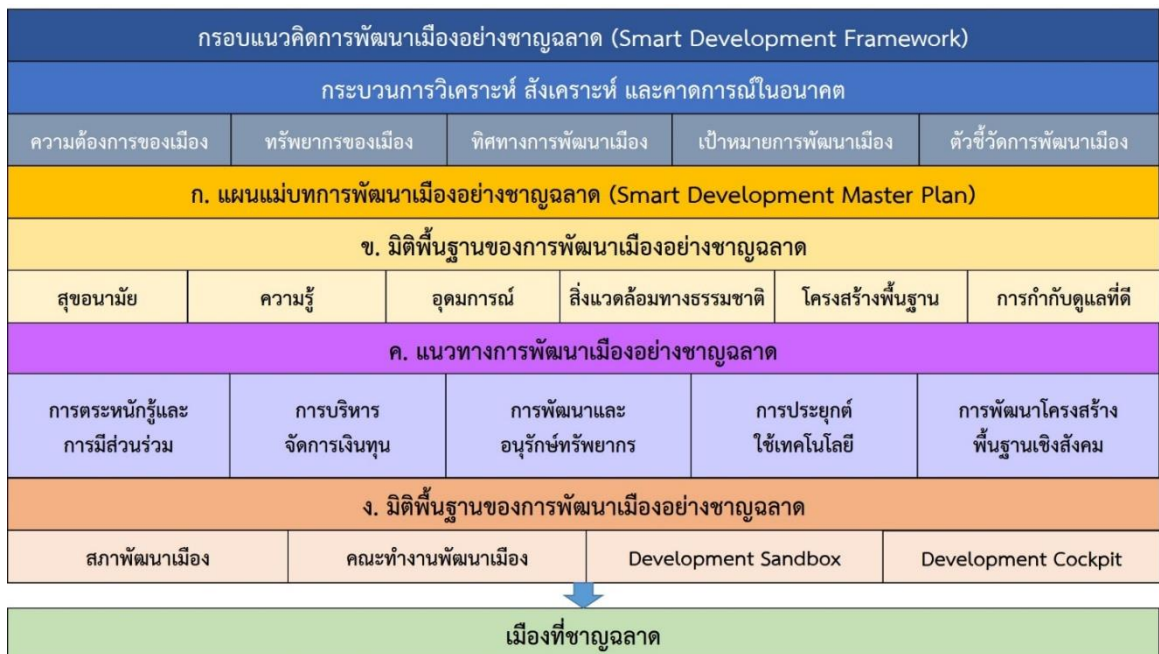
กรอบแนวคิดการพัฒนาเมืองอย่างชาญฉลาด (Smart Development Framework)

กระบวนการวิเคราะห์ สังเคราะห์ และคาดการณ์ในอนาคต

| ความต้องการของเมือง | ทรัพยากรของเมือง | ทิศทางการพัฒนาเมือง | เป้าหมายการพัฒนาเมือง | ตัวชี้วัดการพัฒนาเมือง |
|---|---|---|---|---|

ก. แผนแม่บทการพัฒนาเมืองอย่างชาญฉลาด (Smart Development Master Plan)

ข. มิติพื้นฐานของการพัฒนาเมืองอย่างชาญฉลาด

| สุขอนามัย | ความรู้ | อุดมการณ์ | สิ่งแวดล้อมทางธรรมชาติ | โครงสร้างพื้นฐาน | การกำกับดูแลที่ดี |
|---|---|---|---|---|---|

ค. แนวทางการพัฒนาเมืองอย่างชาญฉลาด

| การตระหนักรู้และการมีส่วนร่วม | การบริหารจัดการเงินทุน | การพัฒนาและอนุรักษ์ทรัพยากร | การประยุกต์ใช้เทคโนโลยี | การพัฒนาโครงสร้างพื้นฐานเชิงสังคม |
|---|---|---|---|---|

ง. มิติพื้นฐานของการพัฒนาเมืองอย่างชาญฉลาด

| สภาพัฒนาเมือง | คณะทำงานพัฒนาเมือง | Development Sandbox | Development Cockpit |
|---|---|---|---|

เมืองที่ชาญฉลาด